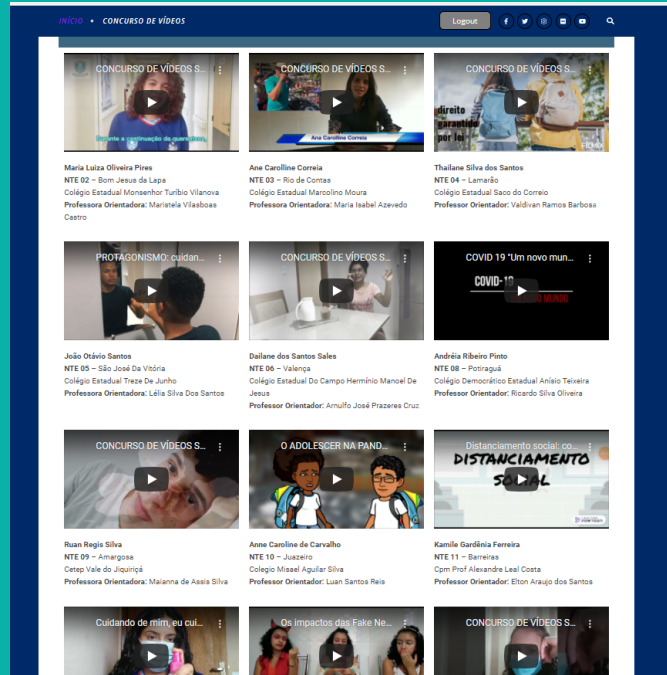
INÍCIO • CONCURSO DE VÍDEOS

Logout

CONCURSO DE VÍDEOS S...

Durante a continuação da quarentena

Maria Luiza Oliveira Pires
NTE 02 – Bom Jesus da Lapa
Colégio Estadual Monsenhor Turíbio Vilanova
Professora Orientadora: Maristela Vilasboas Castro

CONCURSO DE VÍDEOS S...

Ane Carolline Correia

Ane Carolline Correia
NTE 03 – Rio de Contas
Colégio Estadual Marcolino Moura
Professora Orientadora: Maria Isabel Azevedo

CONCURSO DE VÍDEOS S...

direito garantido por lei

Thailane Silva dos Santos
NTE 04 – Lamarão
Colégio Estadual Saco do Correio
Professor Orientador: Valdivan Ramos Barbosa

PROTAGONISMO: cuidan...

João Otávio Santos
NTE 05 – São José Da Vitória
Colégio Estadual Treze De Junho
Professora Orientadora: Lélia Silva Dos Santos

CONCURSO DE VÍDEOS S...

Dailane dos Santos Sales
NTE 06 – Valença
Colégio Estadual Do Campo Hermínio Manoel De Jesus
Professor Orientador: Arnulfo José Prazeres Cruz

COVID 19 "Um novo mun...

COVID-19 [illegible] MUNDO

Andréia Ribeiro Pinto
NTE 08 – Potiraguá
Colégio Democrático Estadual Anísio Teixeira
Professor Orientador: Ricardo Silva Oliveira

CONCURSO DE VÍDEOS S...

Ruan Regis Silva
NTE 09 – Amargosa
Cetep Vale do Jiquiriçá
Professora Orientadora: Maianna de Assis Silva

O ADOLESCER NA PAND...

Anne Caroline de Carvalho
NTE 10 – Juazeiro
Colegio Misael Aguilar Silva
Professor Orientador: Luan Santos Reis

Distanciamento social: co...

DISTANCIAMENTO SOCIAL

Kamile Gardênia Ferreira
NTE 11 – Barreiras
Cpm Prof Alexandre Leal Costa
Professor Orientador: Elton Araujo dos Santos

Cuidando de mim, eu cui...

Os impactos das Fake Ne...

CONCURSO DE VÍDEOS S...